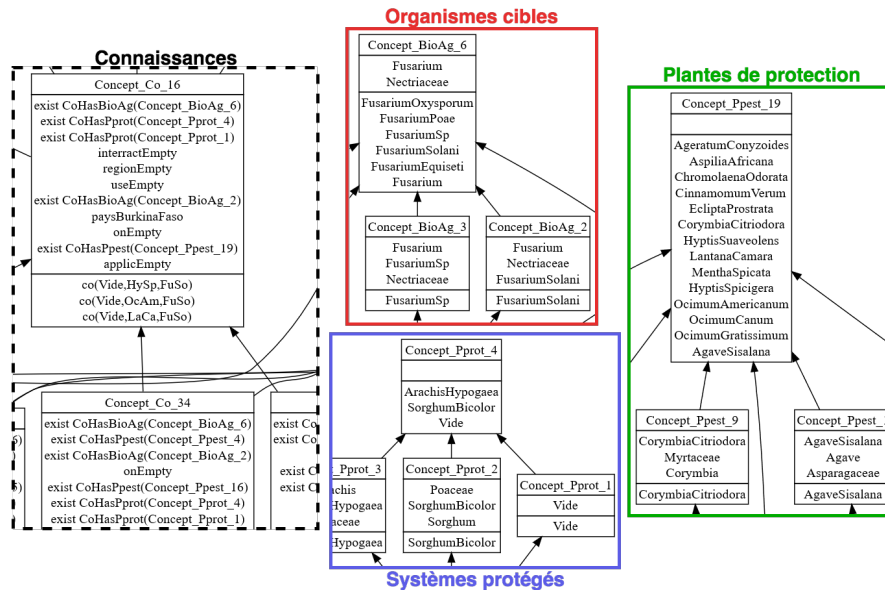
Organismes cibles

Connaissances

Plantes de protection

Concept_Co_16

exist CoHasBioAg(Concept_BioAg_6)
exist CoHasPprot(Concept_Pprot_4)
exist CoHasPprot(Concept_Pprot_1)
interractEmpty
regionEmpty
useEmpty
exist CoHasBioAg(Concept_BioAg_2)
paysBurkinaFaso
onEmpty
exist CoHasPpest(Concept_Ppest_19)
applicEmpty

co(Vide,HySp,FuSo)
co(Vide,OcAm,FuSo)
co(Vide,LaCa,FuSo)

Concept_BioAg_6

Fusarium
Nectriaceae

FusariumOxysporum
FusariumPoae
FusariumSp
FusariumSolani
FusariumEquiseti
Fusarium

Concept_BioAg_3

Fusarium
FusariumSp
Nectriaceae

FusariumSp

Concept_BioAg_2

Fusarium
Nectriaceae
FusariumSolani

FusariumSolani

Concept_Ppest_19

AgeratumConyzoides
AspiliaAfricana
ChromolaenaOdorata
CinnamomumVerum
EcliptaProstrata
CorymbiaCitriodora
HyptisSuaveolens
LantanaCamara
MenthaSpicata
HyptisSpicigera
OcimumAmericanum
OcimumCanum
OcimumGratissimum
AgaveSisalana

Concept_Ppest_9

CorymbiaCitriodora
Myrtaceae
Corymbia

CorymbiaCitriodora

Concept_Ppest_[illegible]

AgaveSisalana
Agave
Asparagaceae

AgaveSisalana

Concept_Co_34

exist CoHasBioAg(Concept_BioAg_6)
exist CoHasPpest(Concept_Ppest_4)
exist CoHasBioAg(Concept_BioAg_2)
onEmpty
exist CoHasPpest(Concept_Ppest_16)
exist CoHasPprot(Concept_Pprot_4)
exist CoHasPprot(Concept_Pprot_1)

6)
5)

exist Co
exist C
exist C
exist C

Concept_Pprot_4

ArachisHypogaea
SorghumBicolor
Vide

_Pprot_3

achis
Hypogaea
aceae

Hypogaea

Concept_Pprot_2

Poaceae
SorghumBicolor
Sorghum

SorghumBicolor

Concept_Pprot_1

Vide

Vide

Systèmes protégés